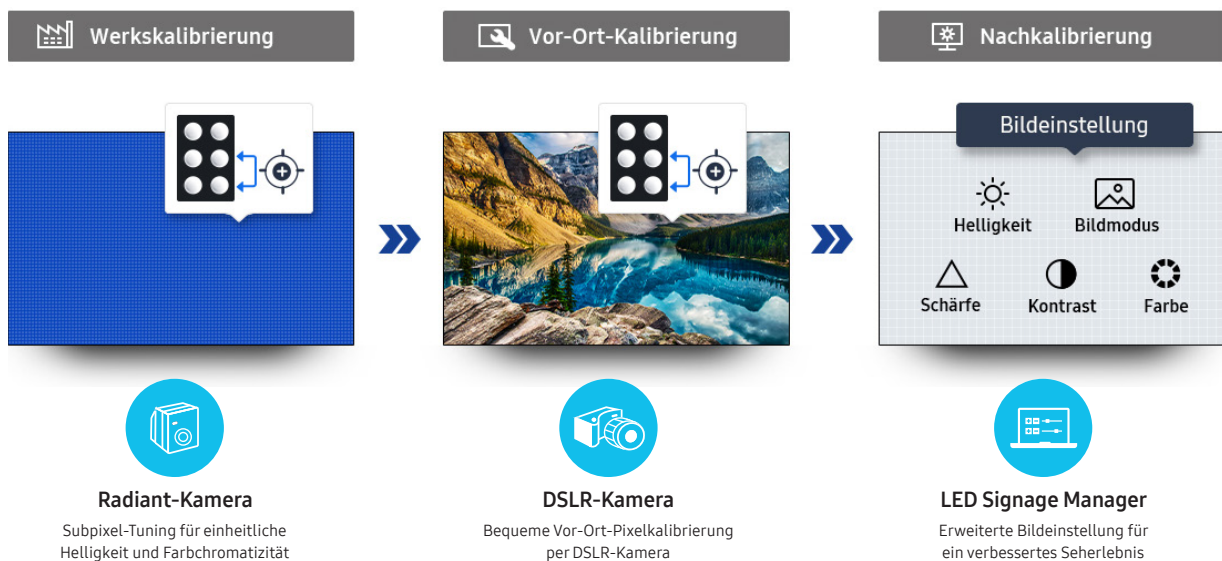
Werkskalibrierung

Vor-Ort-Kalibrierung

Nachkalibrierung

Bildeinstellung

Helligkeit

Bildmodus

Schärfe

Kontrast

Farbe

Radiant-Kamera

Subpixel-Tuning für einheitliche Helligkeit und Farbchromatizität

DSLR-Kamera

Bequeme Vor-Ort-Pixelkalibrierung per DSLR-Kamera

LED Signage Manager

Erweiterte Bildeinstellung für ein verbessertes Seherlebnis